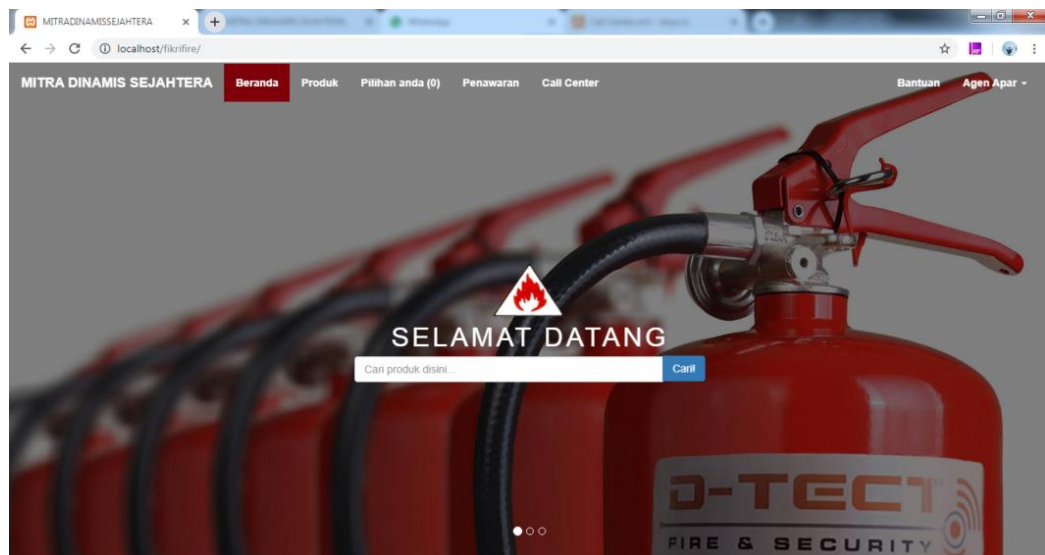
MITRADINAMISSEJAHTERA
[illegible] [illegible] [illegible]
localhost/fikrifire/

MITRA DINAMIS SEJAHTERA Beranda Produk Pilihan anda (0) Penawaran Call Center Bantuan Agen Apar

SELAMAT DATANG

Cari produk disini...

Cari!

D-TECT
FIRE & SECURITY